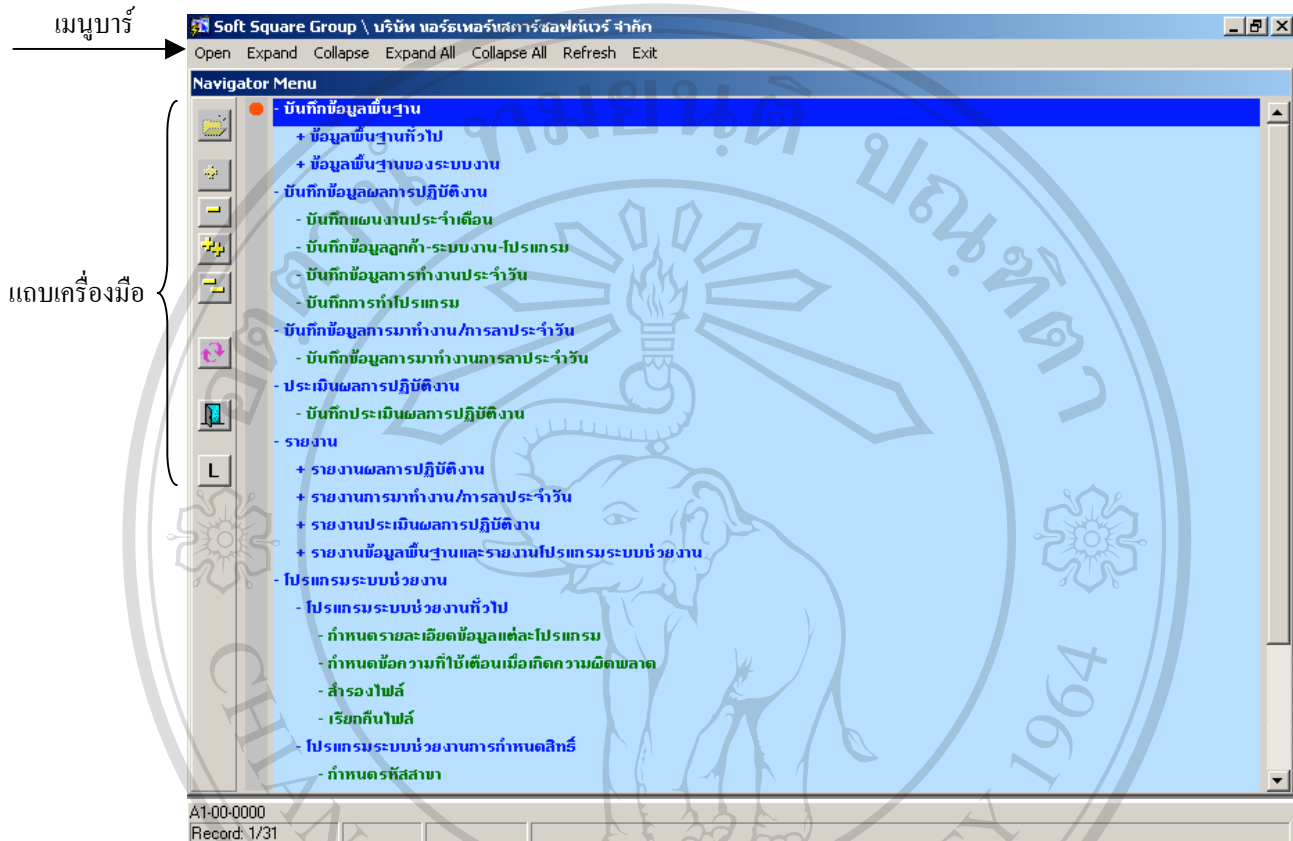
เมนูบาร์

Soft Square Group \ บริษัท นอร์ธเทอร์นสการ์ซอฟท์แวร์ จำกัด

Open Expand Collapse Expand All Collapse All Refresh Exit

Navigator Menu

แถบเครื่องมือ

L

- บันทึกข้อมูลพื้นฐาน
+ ข้อมูลพื้นฐานทั่วไป
+ ข้อมูลพื้นฐานของระบบงาน
- บันทึกข้อมูลผลการปฏิบัติงาน
- บันทึกแผนงานประจำเดือน
- บันทึกข้อมูลลูกค้า-ระบบงาน-โปรแกรม
- บันทึกข้อมูลการทำงานประจำวัน
- บันทึกการทำโปรแกรม
- บันทึกข้อมูลการมาทำงาน/การลาประจำวัน
- บันทึกข้อมูลการมาทำงานการลาประจำวัน
- ประเมินผลการปฏิบัติงาน
- บันทึกประเมินผลการปฏิบัติงาน
- รายงาน
+ รายงานผลการปฏิบัติงาน
+ รายงานการมาทำงาน/การลาประจำวัน
+ รายงานประเมินผลการปฏิบัติงาน
+ รายงานข้อมูลพื้นฐานและรายงานโปรแกรมระบบช่วยงาน
- โปรแกรมระบบช่วยงาน
- โปรแกรมระบบช่วยงานทั่วไป
- กำหนดรายละเอียดข้อมูลแต่ละโปรแกรม
- กำหนดข้อความที่ใช้เตือนเมื่อเกิดความผิดพลาด
- สำรองไฟล์
- เรียกคืนไฟล์
- โปรแกรมระบบช่วยงานการกำหนดสิทธิ์
- กำหนดรหัสสาขา

A1-00-0000
Record: 1/31